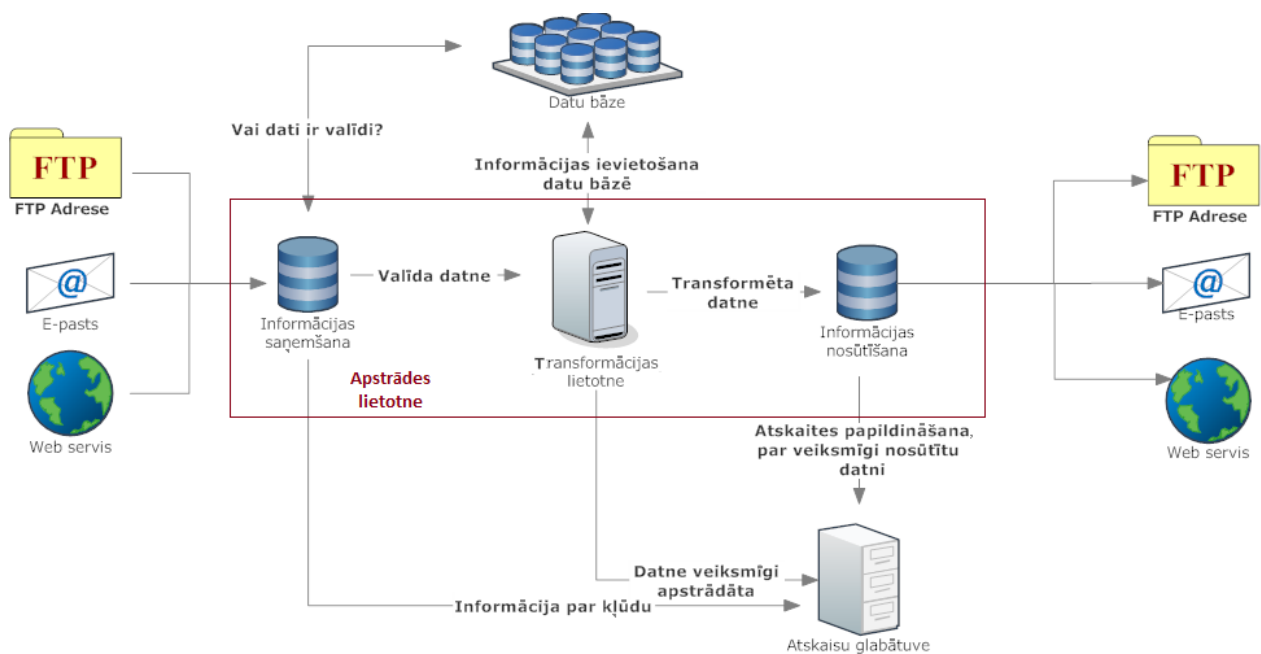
Datu bāze

Vai dati ir valīdi?

Informācijas ievietošana datu bāzē

FTP

FTP Adrese

@

E-pasts

Web servis

Informācijas saņemšana

Valīda datne

Transformācijas lietotne

Transformēta datne

Informācijas nosūtīšana

Apstrādes lietotne

FTP

FTP Adrese

@

E-pasts

Web servis

Atskaites papildināšana, par veiksmīgi nosūtītu datni

Datne veiksmīgi apstrādāta

Informācija par kļūdu

Atskaisu glabātuve